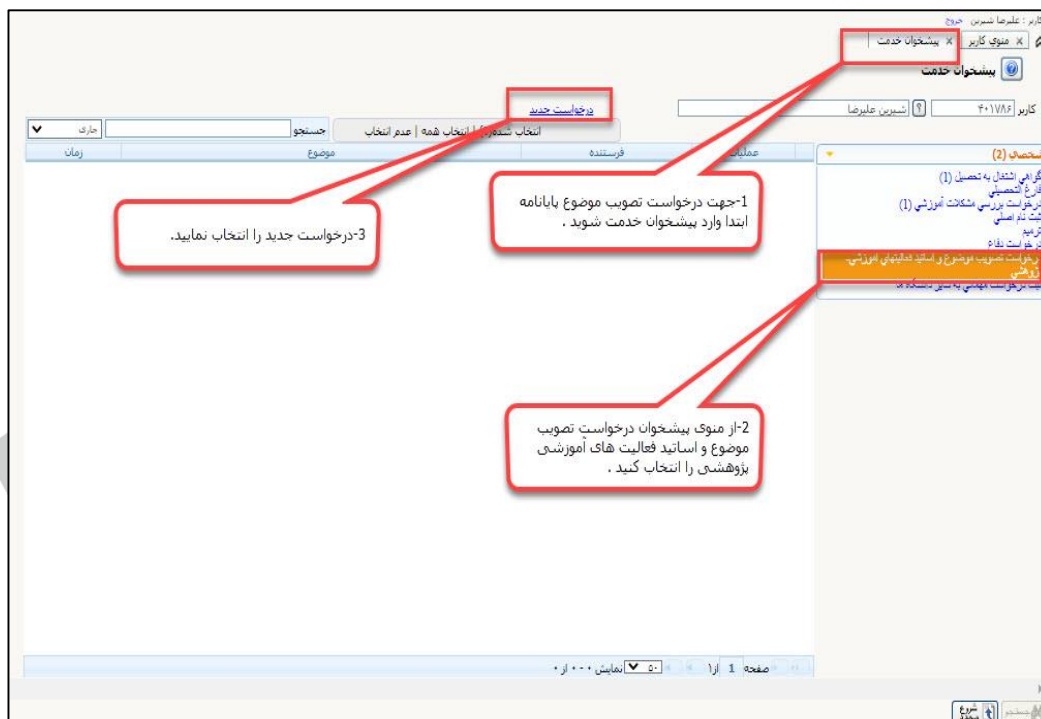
کاربر : علیرضا شیرین خروج

منوی کاربر | پیشخوان خدمت

پیشخوان خدمت

کاربر ۴۰۱۷۸۶ شیرین علیرضا

درخواست جدید

انتخاب شده ها | انتخاب همه | عدم انتخاب

جستجو

جاری

عملیات | فرستنده | موضوع | زمان

شخصی (2)

گواهی اشتغال به تحصیل (1)

فارغ التحصیلی

درخواست بررسی مشکلات آموزشی (1)

ثبت نام اصلی

ترمیم

درخواست دفاع

درخواست تصویب موضوع و اساتید فعالیتهای آموزشی-پژوهشی

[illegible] درخواست مهمانی به سایر دانشگاه ها

1-جهت درخواست تصویب موضوع پایانامه ابتدا وارد پیشخوان خدمت شوید .

3-درخواست جدید را انتخاب نمایید.

2-از منوی پیشخوان درخواست تصویب موضوع و اساتید فعالیت های آموزشی پژوهشی را انتخاب کنید .

صفحه 1 از 1 | ۵۰ نمایش ۰۰۰ از ۰

شروع مجدد | جستجو